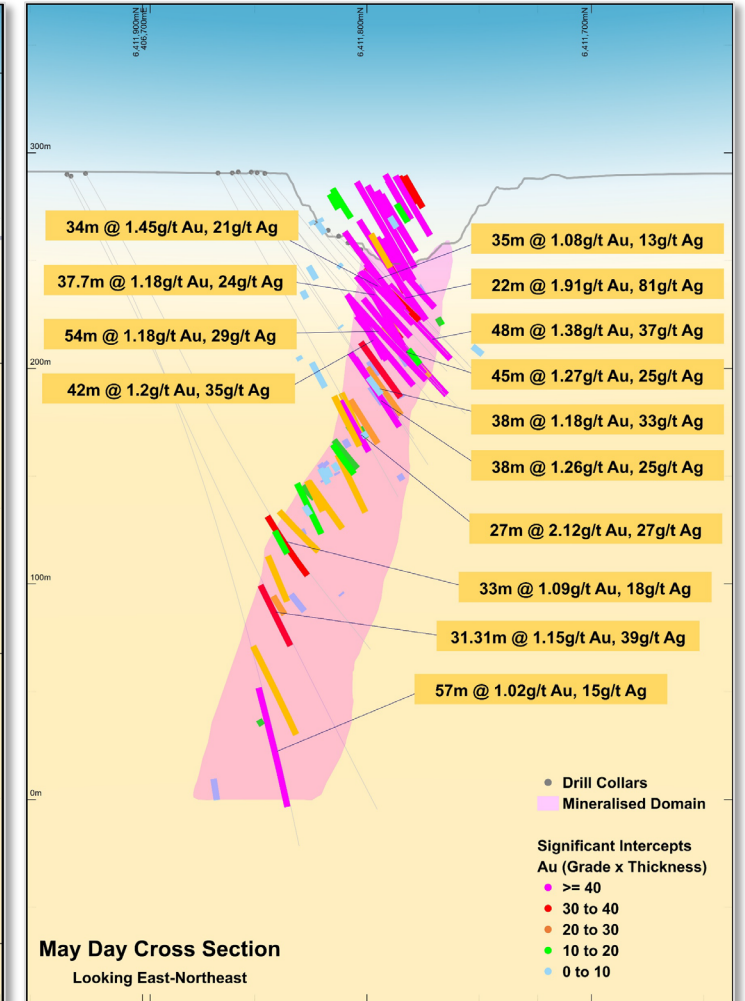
6,411,900mN
406,700mE

6,411,800mN

6,411,700mN

300m

200m

100m

0m

34m @ 1.45g/t Au, 21g/t Ag

37.7m @ 1.18g/t Au, 24g/t Ag

54m @ 1.18g/t Au, 29g/t Ag

42m @ 1.2g/t Au, 35g/t Ag

35m @ 1.08g/t Au, 13g/t Ag

22m @ 1.91g/t Au, 81g/t Ag

48m @ 1.38g/t Au, 37g/t Ag

45m @ 1.27g/t Au, 25g/t Ag

38m @ 1.18g/t Au, 33g/t Ag

38m @ 1.26g/t Au, 25g/t Ag

27m @ 2.12g/t Au, 27g/t Ag

33m @ 1.09g/t Au, 18g/t Ag

31.31m @ 1.15g/t Au, 39g/t Ag

57m @ 1.02g/t Au, 15g/t Ag

Drill Collars
Mineralised Domain

Significant Intercepts
Au (Grade x Thickness)
>= 40
30 to 40
20 to 30
10 to 20
0 to 10

May Day Cross Section
Looking East-Northeast